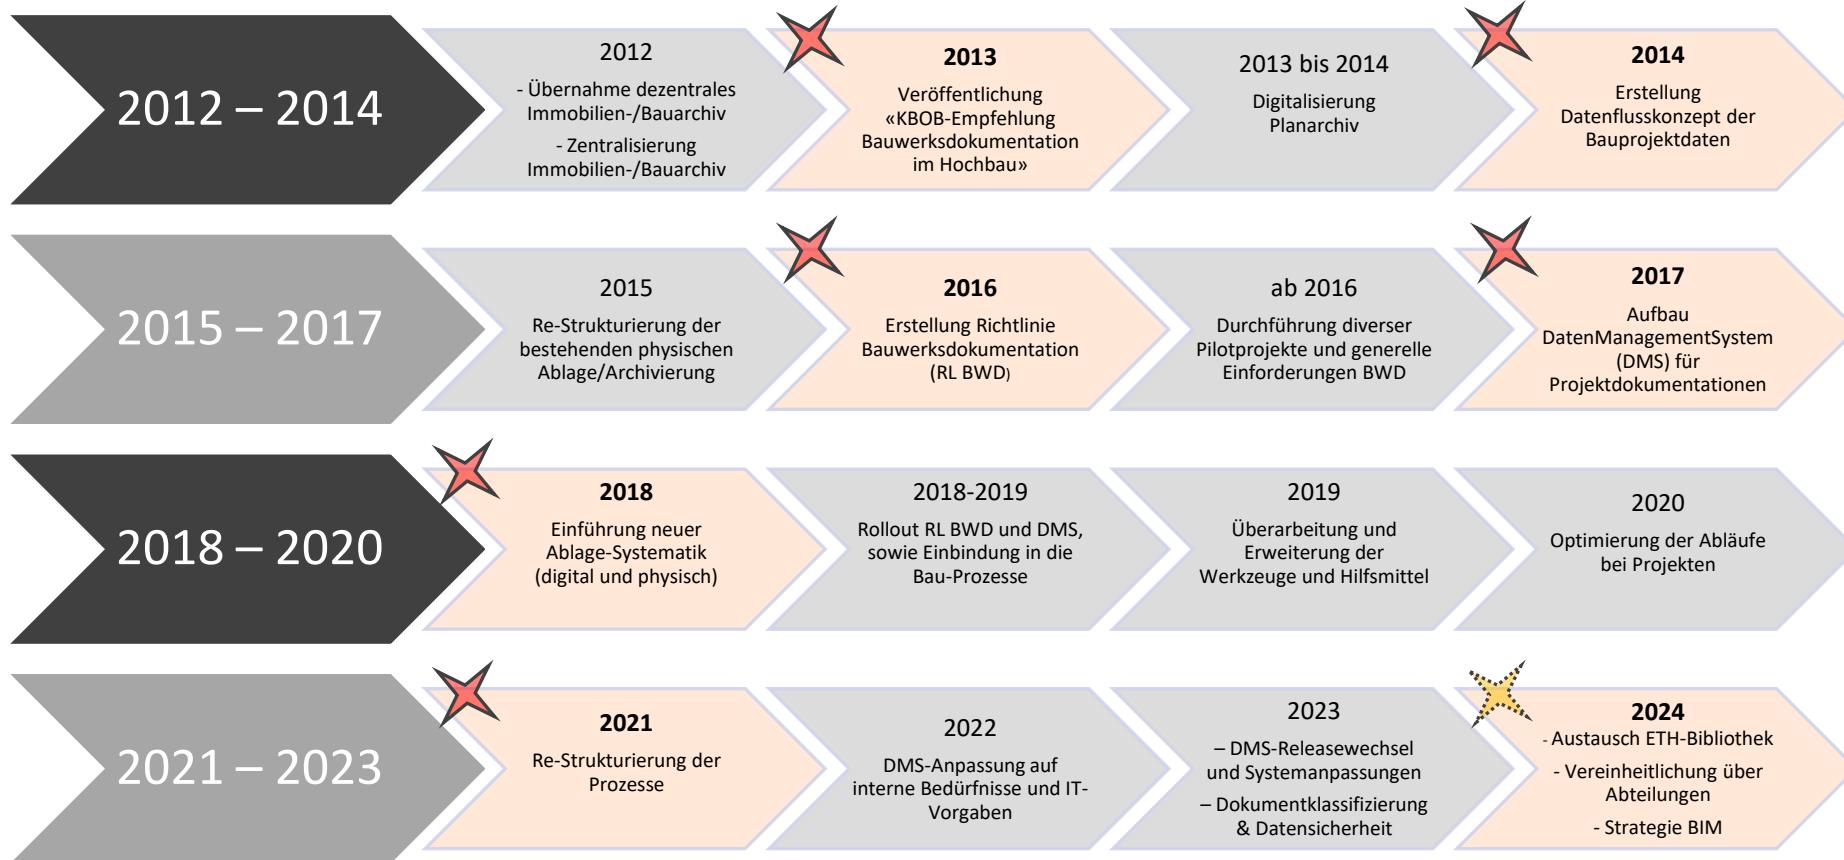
2012 – 2014

2012
- Übernahme dezentrales Immobilien-/Bauarchiv
- Zentralisierung Immobilien-/Bauarchiv

2013
Veröffentlichung «KBOB-Empfehlung Bauwerksdokumentation im Hochbau»

2013 bis 2014
Digitalisierung Planarchiv

2014
Erstellung Datenflusskonzept der Bauprojektdaten

2015 – 2017

2015
Re-Strukturierung der bestehenden physischen Ablage/Archivierung

2016
Erstellung Richtlinie Bauwerksdokumentation (RL BWD)

ab 2016
Durchführung diverser Pilotprojekte und generelle Einforderungen BWD

2017
Aufbau DatenManagementSystem (DMS) für Projektdokumentationen

2018 – 2020

2018
Einführung neuer Ablage-Systematik (digital und physisch)

2018-2019
Rollout RL BWD und DMS, sowie Einbindung in die Bau-Prozesse

2019
Überarbeitung und Erweiterung der Werkzeuge und Hilfsmittel

2020
Optimierung der Abläufe bei Projekten

2021 – 2023

2021
Re-Strukturierung der Prozesse

2022
DMS-Anpassung auf interne Bedürfnisse und IT-Vorgaben

2023
– DMS-Releasewechsel und Systemanpassungen
– Dokumentklassifizierung & Datensicherheit

2024
- Austausch ETH-Bibliothek
- Vereinheitlichung über Abteilungen
- Strategie BIM